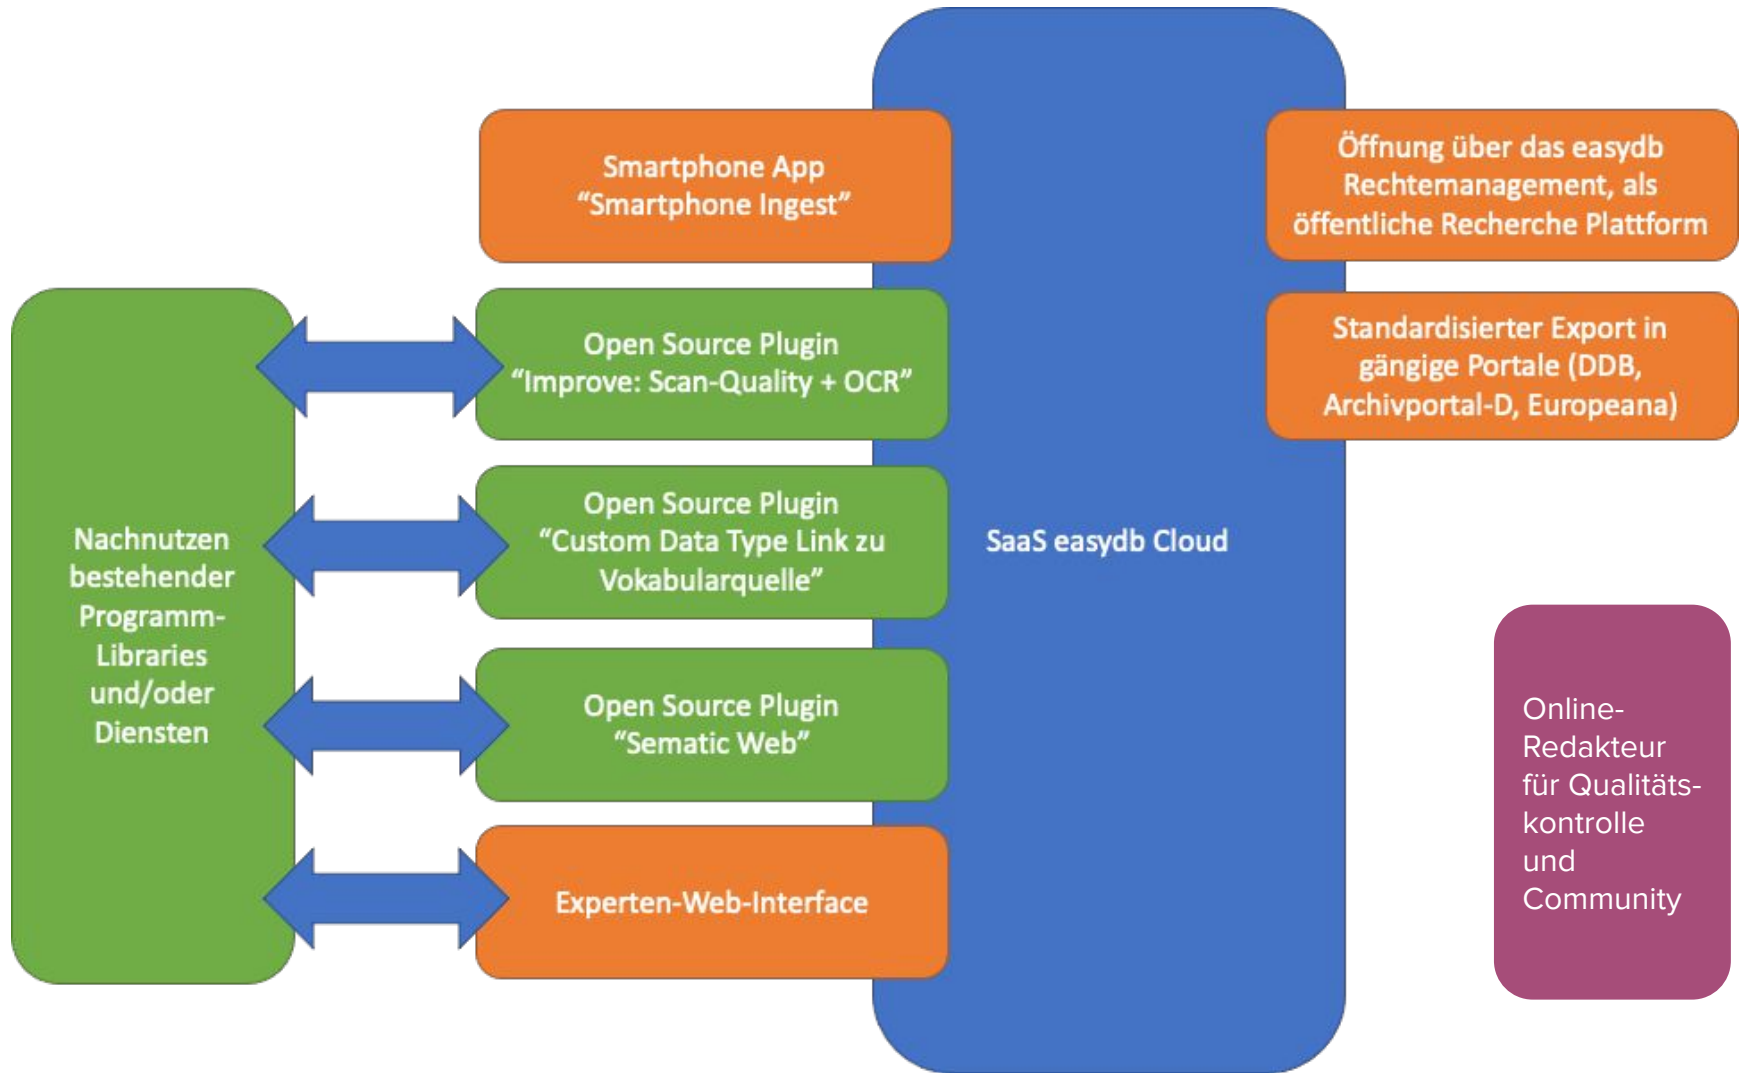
Smartphone App
“Smartphone Ingest”

Öffnung über das easydb Rechtemanagement, als öffentliche Recherche Plattform

Nachnutzen bestehender Programm-Libraries und/oder Diensten

Open Source Plugin
“Improve: Scan-Quality + OCR”

Standardisierter Export in gängige Portale (DDB, Archivportal-D, Europeana)

Open Source Plugin
“Custom Data Type Link zu Vokabularquelle”

SaaS easydb Cloud

Open Source Plugin
“Sematic Web”

Online-Redakteur für Qualitätskontrolle und Community

Experten-Web-Interface